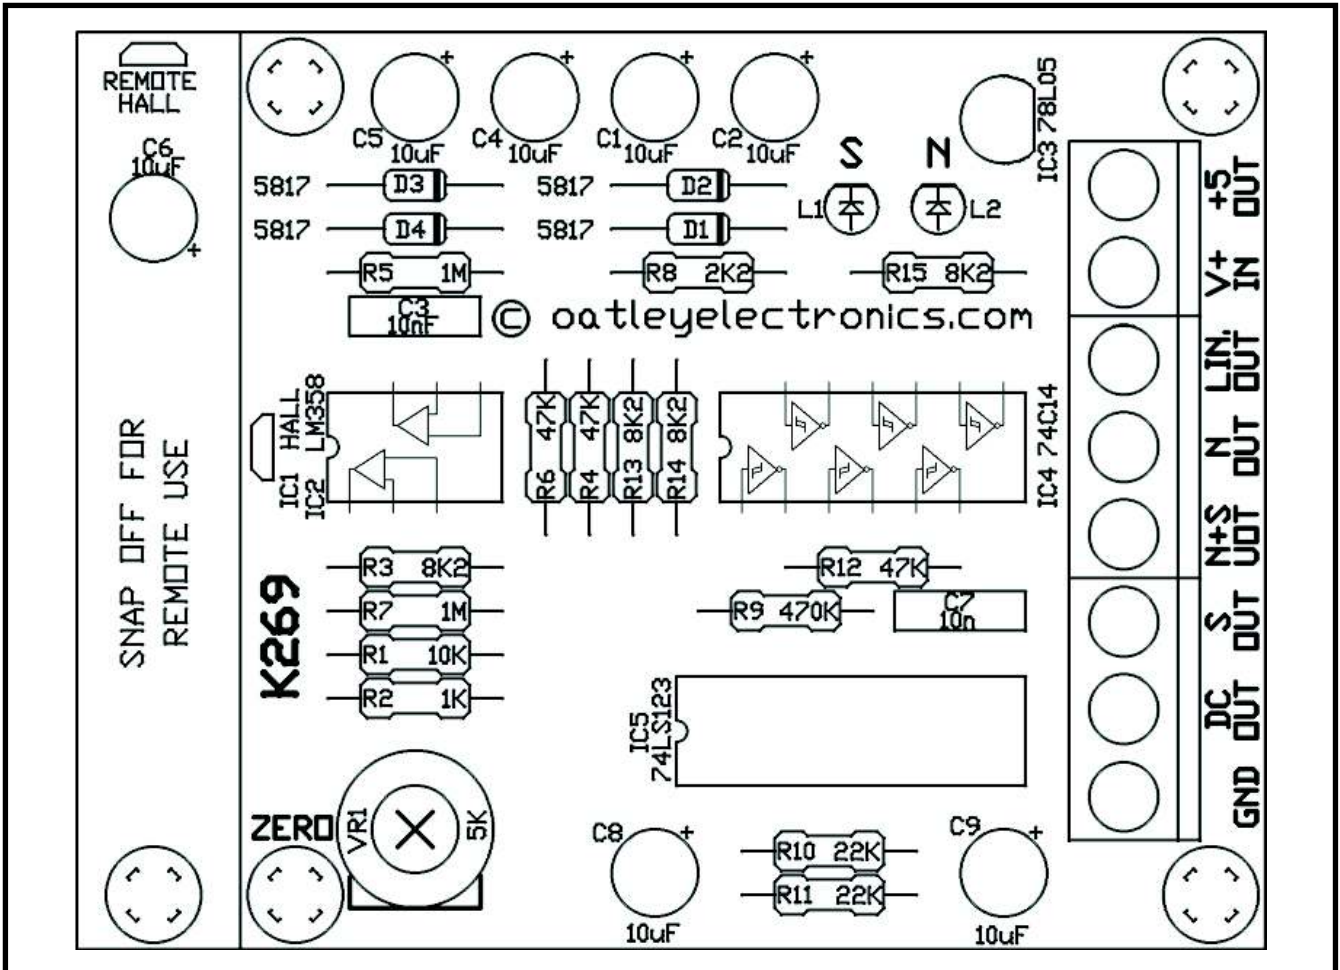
REMOTE HALL

C6 10uF

+

SNAP OFF FOR REMOTE USE

C5 10uF +

C4 10uF +

C1 10uF +

C2 10uF +

IC3 78L05

S

N

5817 D3

5817 D2

5817 D4

5817 D1

L1

L2

R5 1M

R8 2K2

R15 8K2

C3 10nF

© oatleyelectronics.com

IC1 HALL

IC2 LM358

R6 47K

R4 47K

R13 8K2

R14 8K2

IC4 74C14

K269

R3 8K2

R7 1M

R1 10K

R2 1K

R12 47K

R9 470K

C7 10n

IC5 74LS123

ZERO

VR1

5K

C8 +

10uF

R10 22K

R11 22K

C9 +

10uF

+5 OUT

V+ IN

LIN. OUT

N OUT

N+S OUT

S OUT

DC OUT

GND